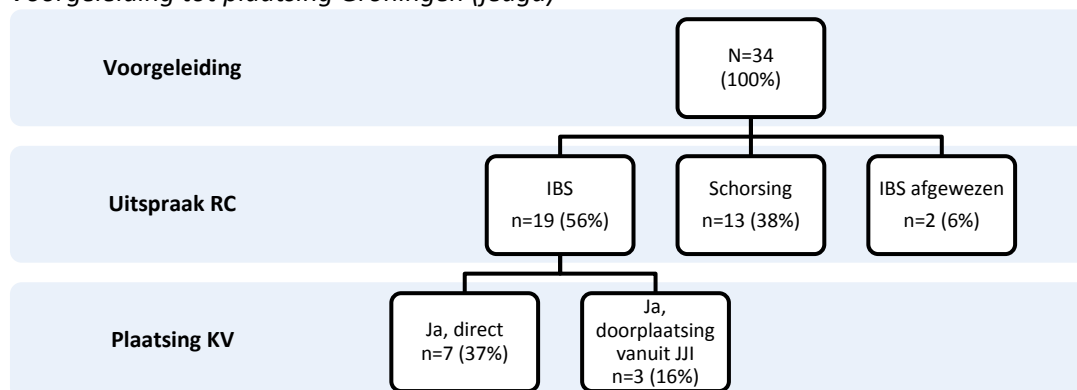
Voorgeleiding tot plaatsing Groningen (jeugd)

Voorgeleiding

N=34
(100%)

Uitspraak RC

IBS
n=19 (56%)

Schorsing
n=13 (38%)

IBS afgewezen
n=2 (6%)

Plaatsing KV

Ja, direct
n=7 (37%)

Ja, doorplaatsing vanuit JJI
n=3 (16%)